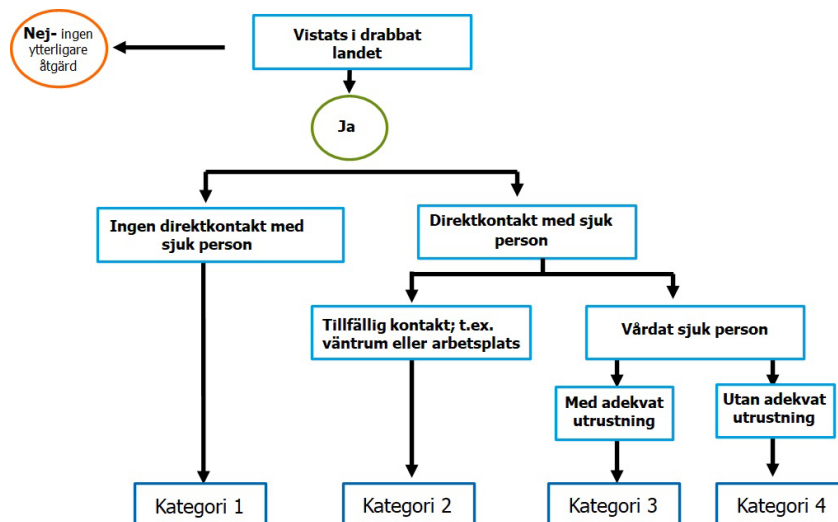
Vistats i drabbat landet

Nej- ingen ytterligare åtgärd

Ja

Ingen direktkontakt med sjuk person

Direktkontakt med sjuk person

Tillfällig kontakt; t.ex. väntrum eller arbetsplats

Vårdat sjuk person

Med adekvat utrustning

Utan adekvat utrustning

Kategori 1

Kategori 2

Kategori 3

Kategori 4